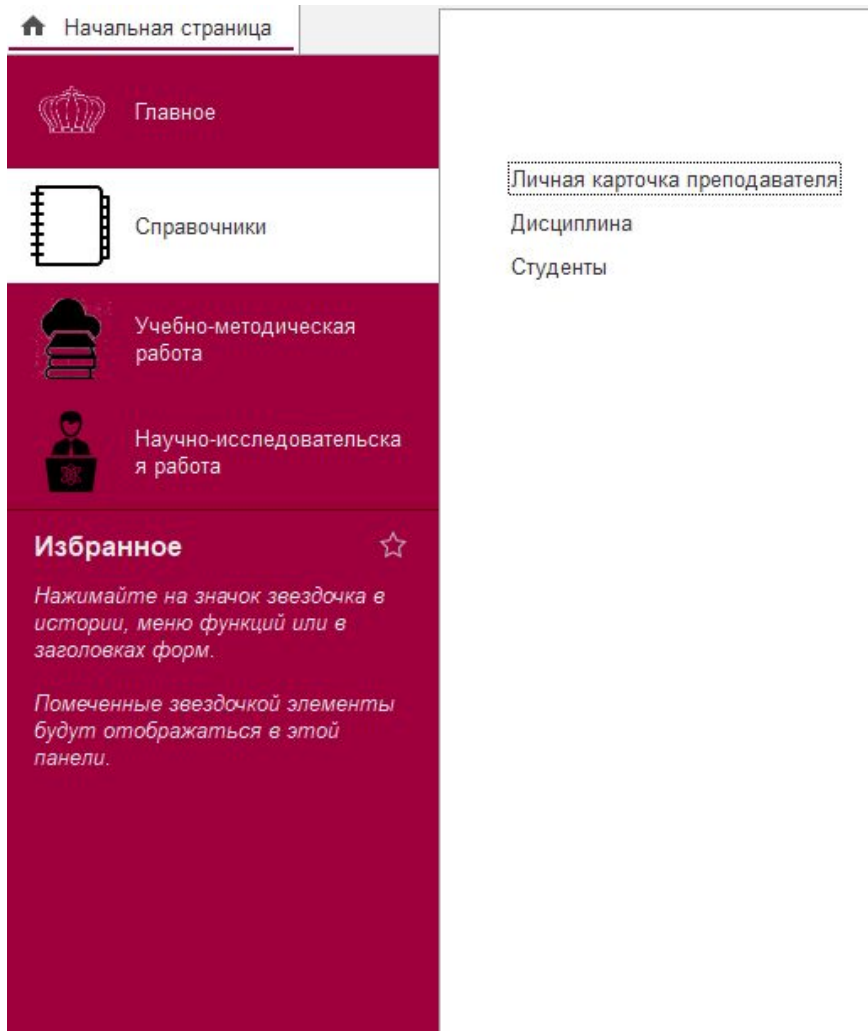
Начальная страница

Главное

Справочники

Учебно-методическая работа

Научно-исследовательская работа

Избранное

Нажимайте на значок звездочка в истории, меню функций или в заголовках форм.

Помеченные звездочкой элементы будут отображаться в этой панели.

Личная карточка преподавателя
Дисциплина
Студенты